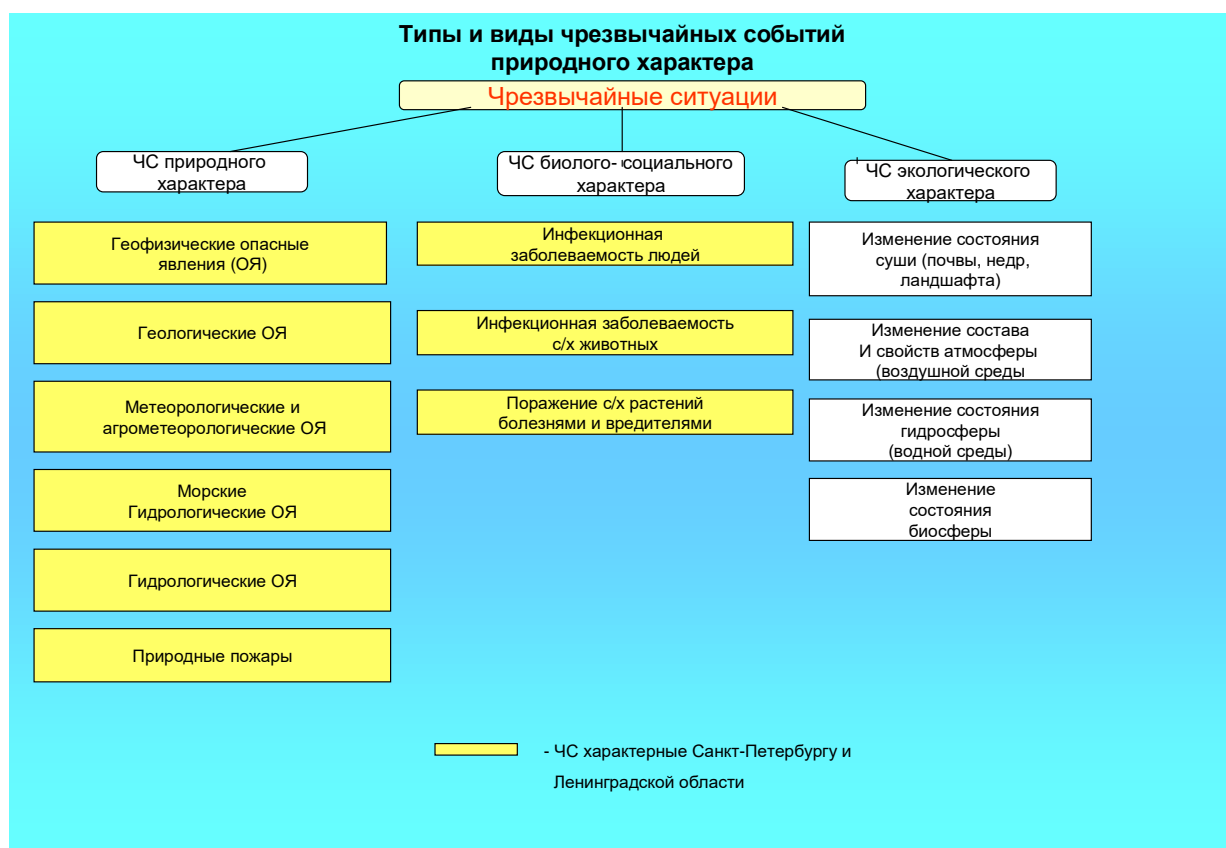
Типы и виды чрезвычайных событий природного характера

Чрезвычайные ситуации

ЧС природного характера

ЧС биолого- социального характера

ЧС экологического характера

Геофизические опасные явления (ОЯ)

Геологические ОЯ

Метеорологические и агрометеорологические ОЯ

Морские Гидрологические ОЯ

Гидрологические ОЯ

Природные пожары

Инфекционная заболеваемость людей

Инфекционная заболеваемость с/х животных

Поражение с/х растений болезнями и вредителями

Изменение состояния суши (почвы, недр, ландшафта)

Изменение состава И свойств атмосферы (воздушной среды

Изменение состояния гидросферы (водной среды)

Изменение состояния биосферы

- ЧС характерные Санкт-Петербургу и Ленинградской области